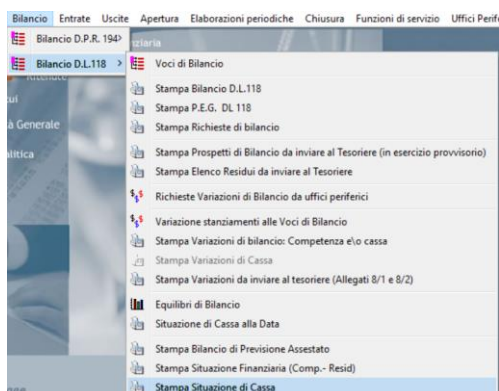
Bilancio Entrate Uscite Apertura Elaborazioni periodiche Chiusura Funzioni di servizio Uffici Perif

Bilancio D.P.R. 194

Bilancio D.L.118 >

nziaria

Voci di Bilancio

Stampa Bilancio D.L.118

Stampa P.E.G. DL 118

Stampa Richieste di bilancio

Stampa Prospetti di Bilancio da inviare al Tesoriere (in esercizio provvisorio)

Stampa Elenco Residui da inviare al Tesoriere

Richieste Variazioni di Bilancio da uffici periferici

Variazione stanziamenti alle Voci di Bilancio

Stampa Variazioni di bilancio: Competenza e\o cassa

Stampa Variazioni di Cassa

Stampa Variazioni da inviare al tesoriere (Allegati 8/1 e 8/2)

Equilibri di Bilancio

Situazione di Cassa alla Data

Stampa Bilancio di Previsione Assestato

Stampa Situazione Finanziaria (Comp.- Resid)

Stampa Situazione di Cassa

ui

à Generale

alitica